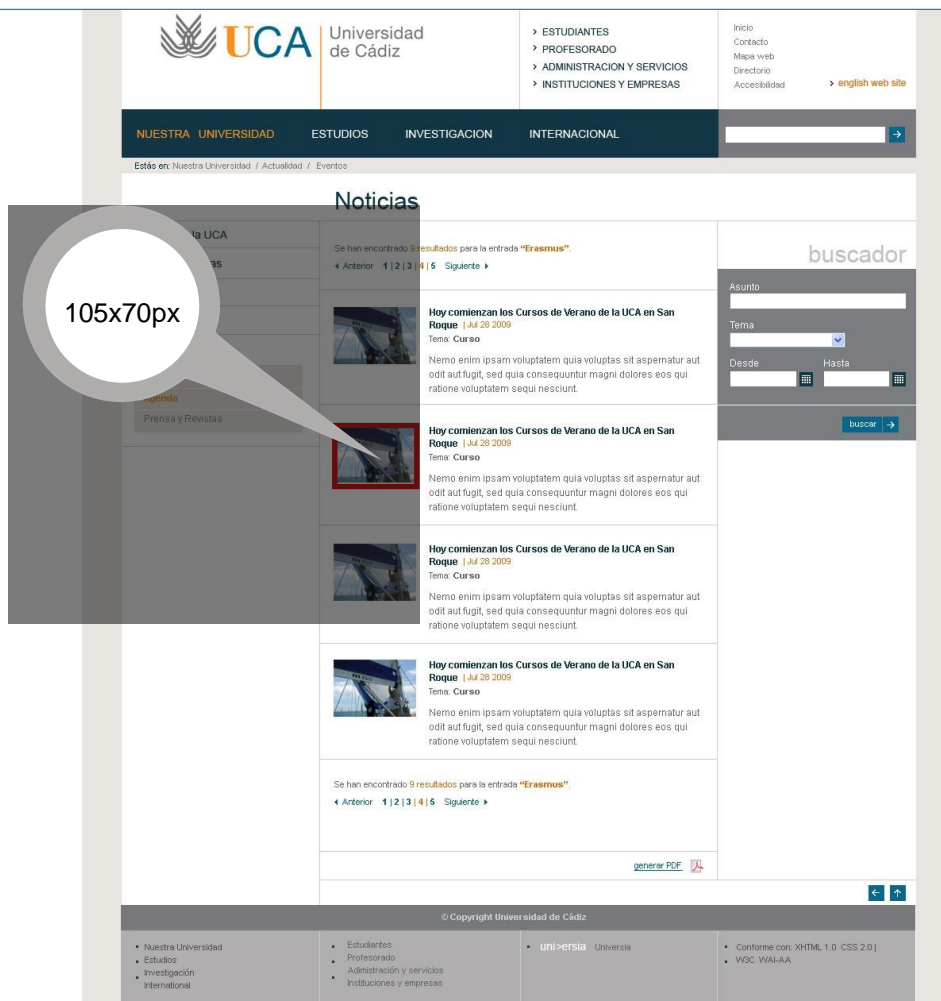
UCA Universidad de Cádiz

> ESTUDIANTES
> PROFESORADO
> ADMINISTRACION Y SERVICIOS
> INSTITUCIONES Y EMPRESAS

Inicio
Contacto
Mapa web
Directorio
Accesibilidad

> english web site

NUESTRA UNIVERSIDAD ESTUDIOS INVESTIGACION INTERNACIONAL

Estás en: Nuestra Universidad / Actualidad / Eventos

Noticias

la UCA
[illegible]as

105x70px

Agenda
Prensa y Revistas

Se han encontrado 9 resultados para la entrada "Erasmus".
◂ Anterior 1 | 2 | 3 | 4 | 5 Siguiente ▸

Hoy comienzan los Cursos de Verano de la UCA en San Roque | Jul 28 2009
Tema: Curso
Nemo enim ipsam voluptatem quia voluptas sit aspernatur aut odit aut fugit, sed quia consequuntur magni dolores eos qui ratione voluptatem sequi nesciunt.

Hoy comienzan los Cursos de Verano de la UCA en San Roque | Jul 28 2009
Tema: Curso
Nemo enim ipsam voluptatem quia voluptas sit aspernatur aut odit aut fugit, sed quia consequuntur magni dolores eos qui ratione voluptatem sequi nesciunt.

Hoy comienzan los Cursos de Verano de la UCA en San Roque | Jul 28 2009
Tema: Curso
Nemo enim ipsam voluptatem quia voluptas sit aspernatur aut odit aut fugit, sed quia consequuntur magni dolores eos qui ratione voluptatem sequi nesciunt.

Hoy comienzan los Cursos de Verano de la UCA en San Roque | Jul 28 2009
Tema: Curso
Nemo enim ipsam voluptatem quia voluptas sit aspernatur aut odit aut fugit, sed quia consequuntur magni dolores eos qui ratione voluptatem sequi nesciunt.

Se han encontrado 9 resultados para la entrada "Erasmus".
◂ Anterior 1 | 2 | 3 | 4 | 5 Siguiente ▸

generar PDF

buscador
Asunto
Tema
Desde
Hasta
buscar

© Copyright Universidad de Cádiz

Nuestra Universidad
Estudios
Investigación
International

Estudiantes
Profesorado
Administración y servicios
Instituciones y empresas

uni>ersia Universia

Conforme con: XHTML 1.0 CSS 2.0 |
W3C WAI-AA